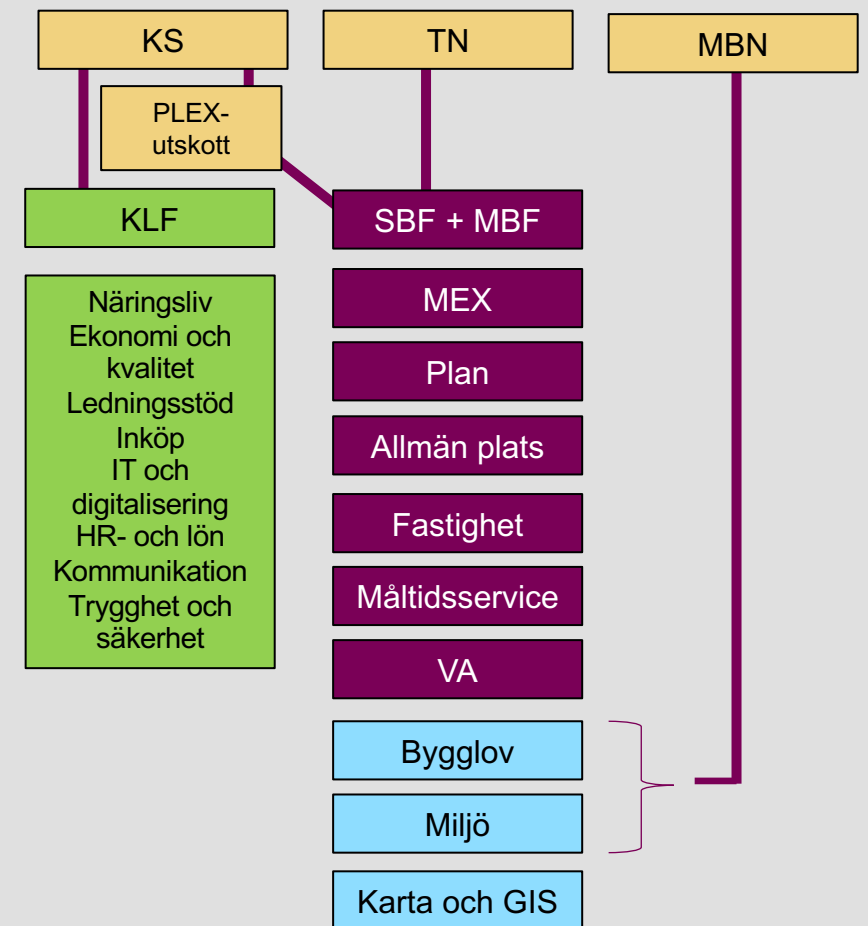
KS

TN

MBN

PLEX-utskott

KLF

SBF + MBF

Näringsliv
Ekonomi och kvalitet
Ledningsstöd
Inköp
IT och digitalisering
HR- och lön
Kommunikation
Trygghet och säkerhet

MEX

Plan

Allmän plats

Fastighet

Måltidsservice

VA

Bygglov

Miljö

Karta och GIS